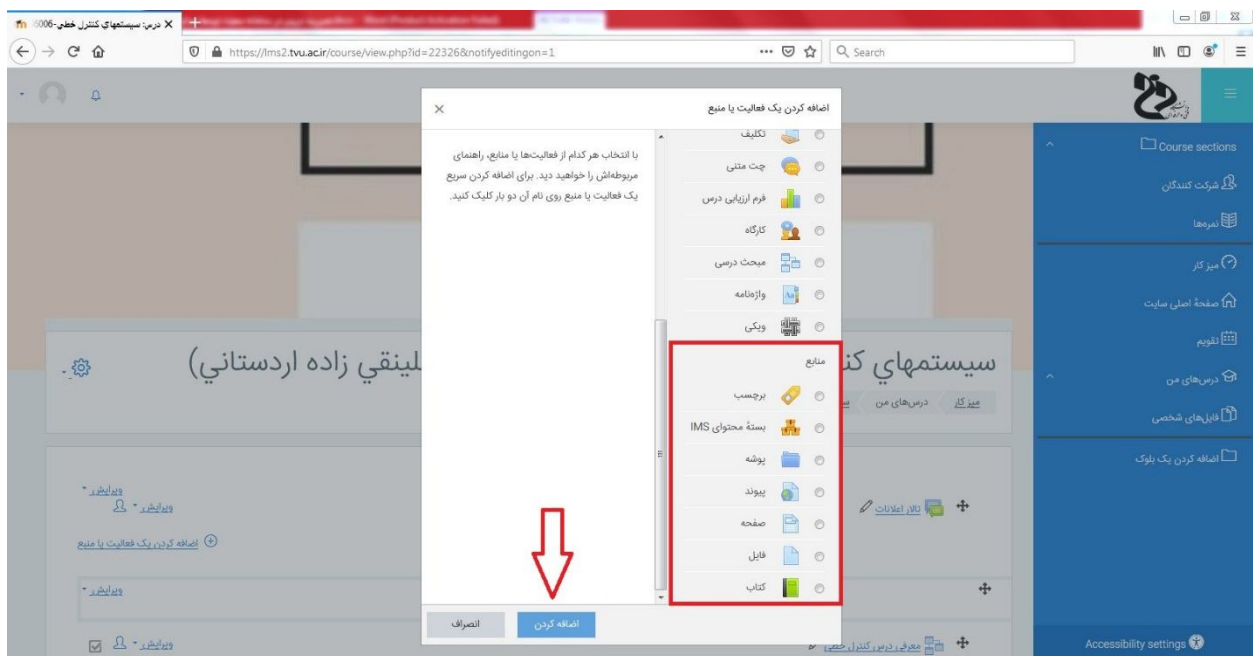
درس: سيستمهاي كنترل خطي-6006

https://lms2.tvu.ac.ir/course/view.php?id=22326&notifyeditingon=1

Search

اضافه کردن یک فعالیت یا منبع

تکلیف
چت متنی
فرم ارزیابی درس
کارگاه
مبحث درسی
واژه‌نامه
ویکی

منابع

برچسب
بستهٔ محتوای IMS
پوشه
پیوند
صفحه
فایل
کتاب

با انتخاب هر کدام از فعالیت‌ها یا منابع، راهنمای مربوطه‌اش را خواهید دید. برای اضافه کردن سریع یک فعالیت یا منبع روی نام آن دو بار کلیک کنید.

اضافه کردن
انصراف

سيستمهاي كن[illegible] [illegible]ليلنقي زاده اردستاني)

میز کار
درس‌های من

ویرایش
ویرایش
اضافه کردن یک فعالیت یا منبع
ویرایش
ویرایش

تالار اعلانات
معرفی درس كنترل خطي

Course sections
شرکت کنندگان
نمره‌ها
میز کار
صفحهٔ اصلی سایت
تقویم
درس‌های من
فایل‌های شخصی
اضافه کردن یک بلوک

Accessibility settings